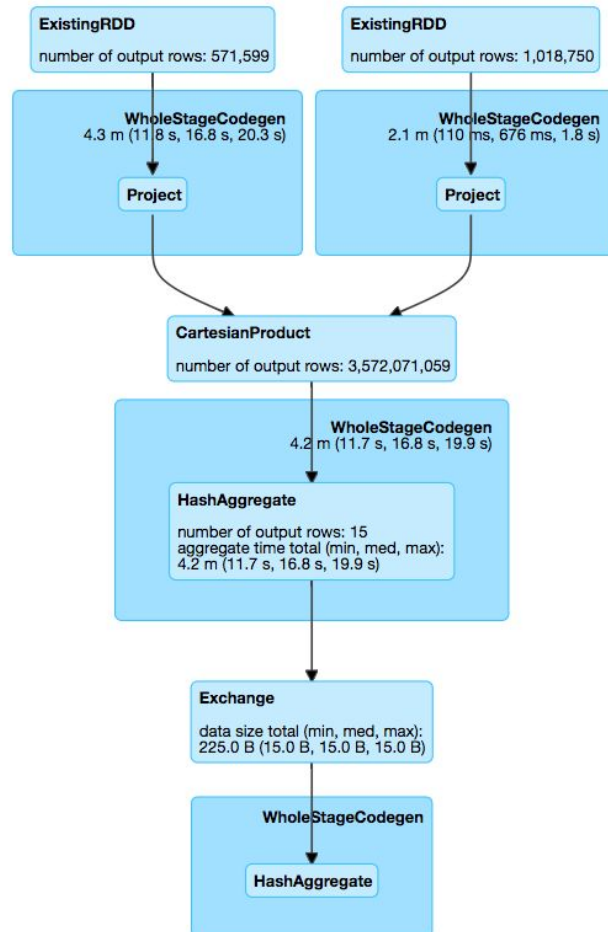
ExistingRDD

number of output rows: 571,599

ExistingRDD

number of output rows: 1,018,750

WholeStageCodegen
4.3 m (11.8 s, 16.8 s, 20.3 s)

Project

WholeStageCodegen
2.1 m (110 ms, 676 ms, 1.8 s)

Project

CartesianProduct

number of output rows: 3,572,071,059

WholeStageCodegen
4.2 m (11.7 s, 16.8 s, 19.9 s)

HashAggregate

number of output rows: 15
aggregate time total (min, med, max):
4.2 m (11.7 s, 16.8 s, 19.9 s)

Exchange

data size total (min, med, max):
225.0 B (15.0 B, 15.0 B, 15.0 B)

WholeStageCodegen

HashAggregate